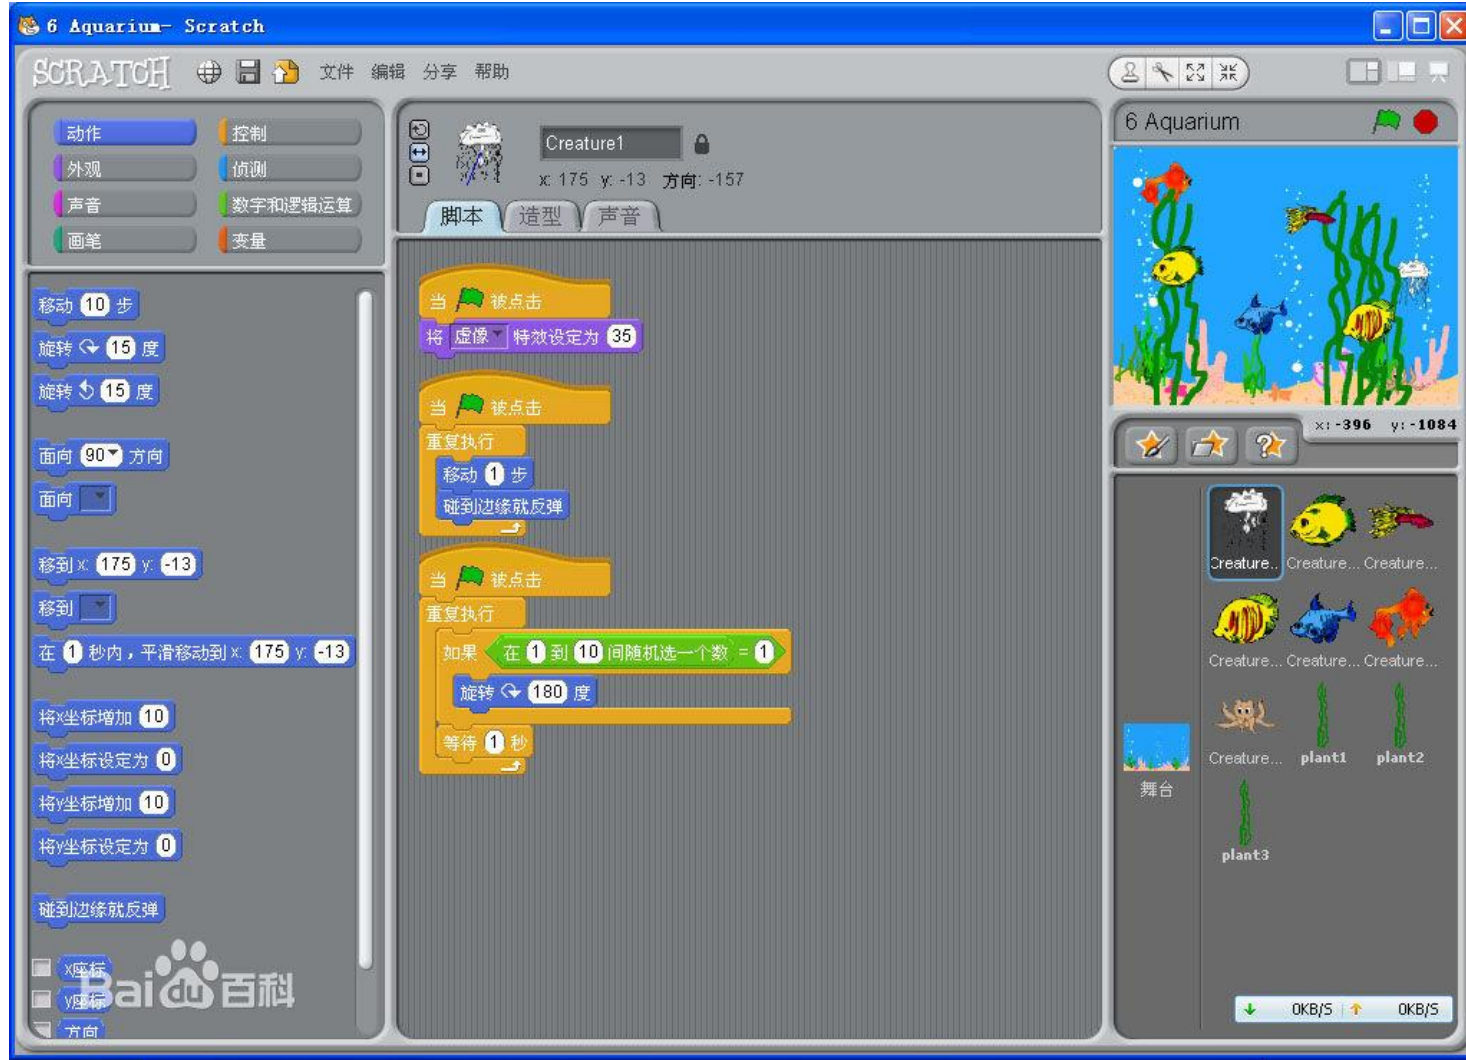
6 Aquarium- Scratch

SCRATCH 文件 编辑 分享 帮助

动作 控制
外观 侦测
声音 数字和逻辑运算
画笔 变量

移动 10 步
旋转 15 度
旋转 15 度
面向 90 方向
面向
移到x: 175 y: -13
移到
在 1 秒内，平滑移动到x: 175 y: -13
将x坐标增加 10
将x坐标设定为 0
将y坐标增加 10
将y坐标设定为 0
碰到边缘就反弹
x座标
y座标
方向

Creature1
x: 175 y: -13 方向: -157

脚本 造型 声音

当 被点击
将 虚像 特效设定为 35

当 被点击
重复执行
移动 1 步
碰到边缘就反弹

当 被点击
重复执行
如果 在 1 到 10 间随机选一个数 = 1
旋转 180 度
等待 1 秒

6 Aquarium

x: -396 y: -1084

Creature... Creature... Creature...
Creature... Creature... Creature...
Creature... plant1 plant2
plant3

舞台

0KB/S 0KB/S

Baidu百科